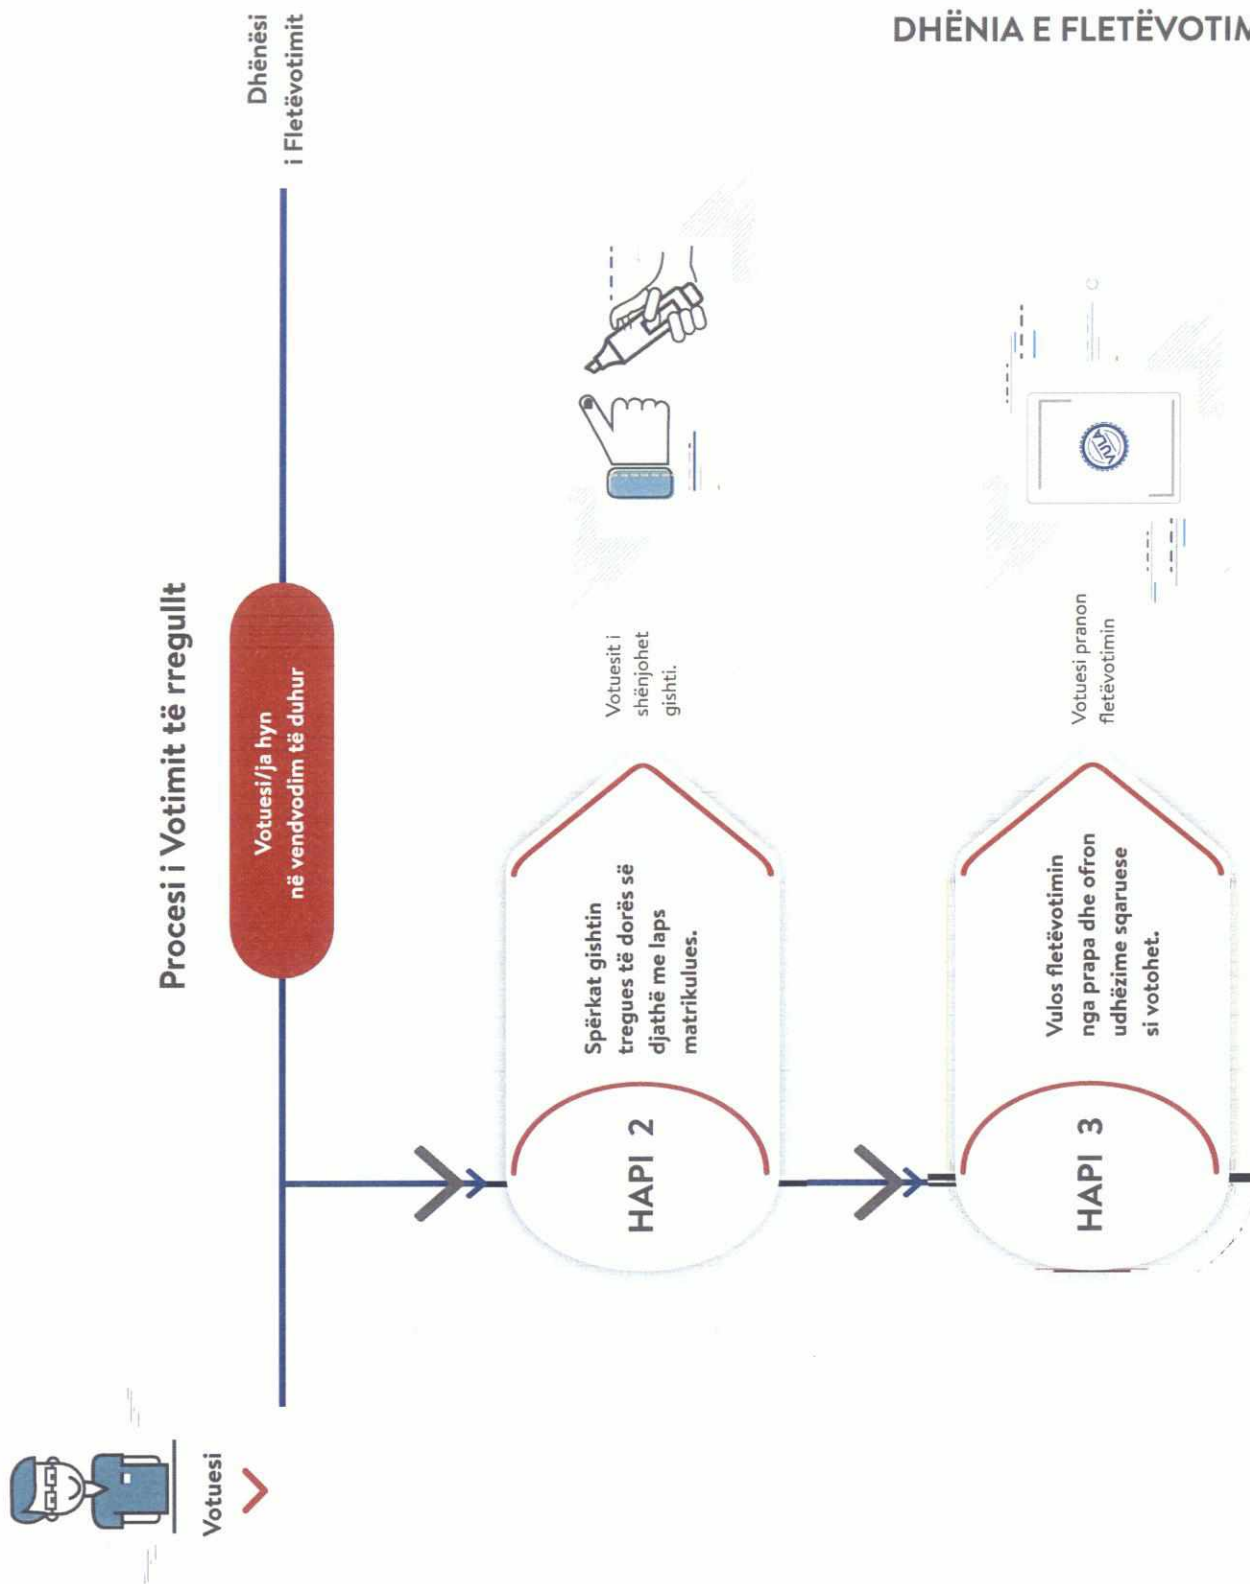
DHËNIA E FLETËVOTIM

Dhënësi i Fletëvotimit

Procesi i Votimit të rregullt

Votuesi/ja hyn në vendvodim të duhur

Votuesi

HAPI 2

Spërkat gishtin tregues të dorës së djathë me laps matrikulues.

Votuesit i shënjohet gishti.

HAPI 3

Vulos fletëvotimin nga prapa dhe ofron udhëzime sqaruese si votohet.

Votuesi pranon fletëvotimin